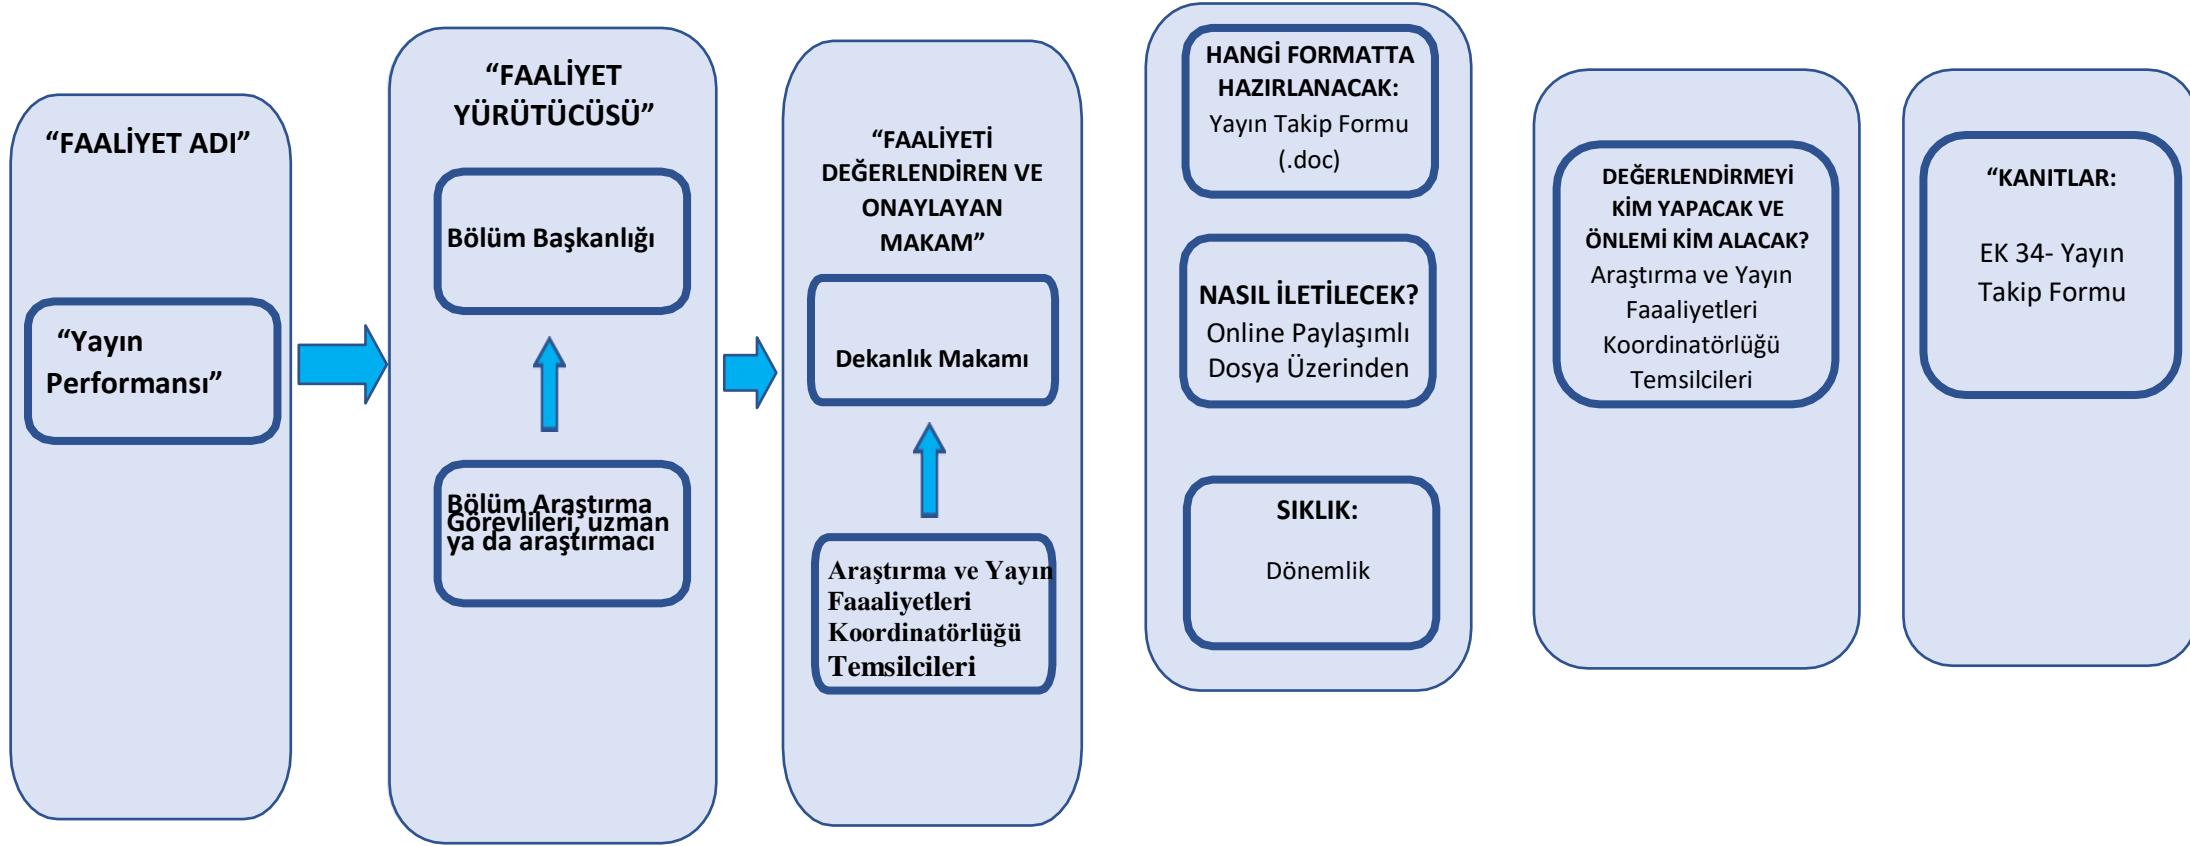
“FAALİYET ADI”

“Yayın Performansı”

“FAALİYET YÜRÜTÜCÜSÜ”

Bölüm Başkanlığı

Bölüm Araştırma Görevlileri, uzman ya da araştırmacı

“FAALİYETİ DEĞERLENDİREN VE ONAYLAYAN MAKAM”

Dekanlık Makamı

Araştırma ve Yayın Faaliyetleri Koordinatörlüğü Temsilcileri

HANGİ FORMATTA HAZIRLANACAK:
Yayın Takip Formu (.doc)

NASIL İLETİLECEK?
Online Paylaşımlı Dosya Üzerinden

SIKLIK:
Dönemlik

DEĞERLENDİRMEYİ KİM YAPACAK VE ÖNLEMİ KİM ALACAK?
Araştırma ve Yayın Faaaliyetleri Koordinatörlüğü Temsilcileri

“KANITLAR:
EK 34- Yayın Takip Formu